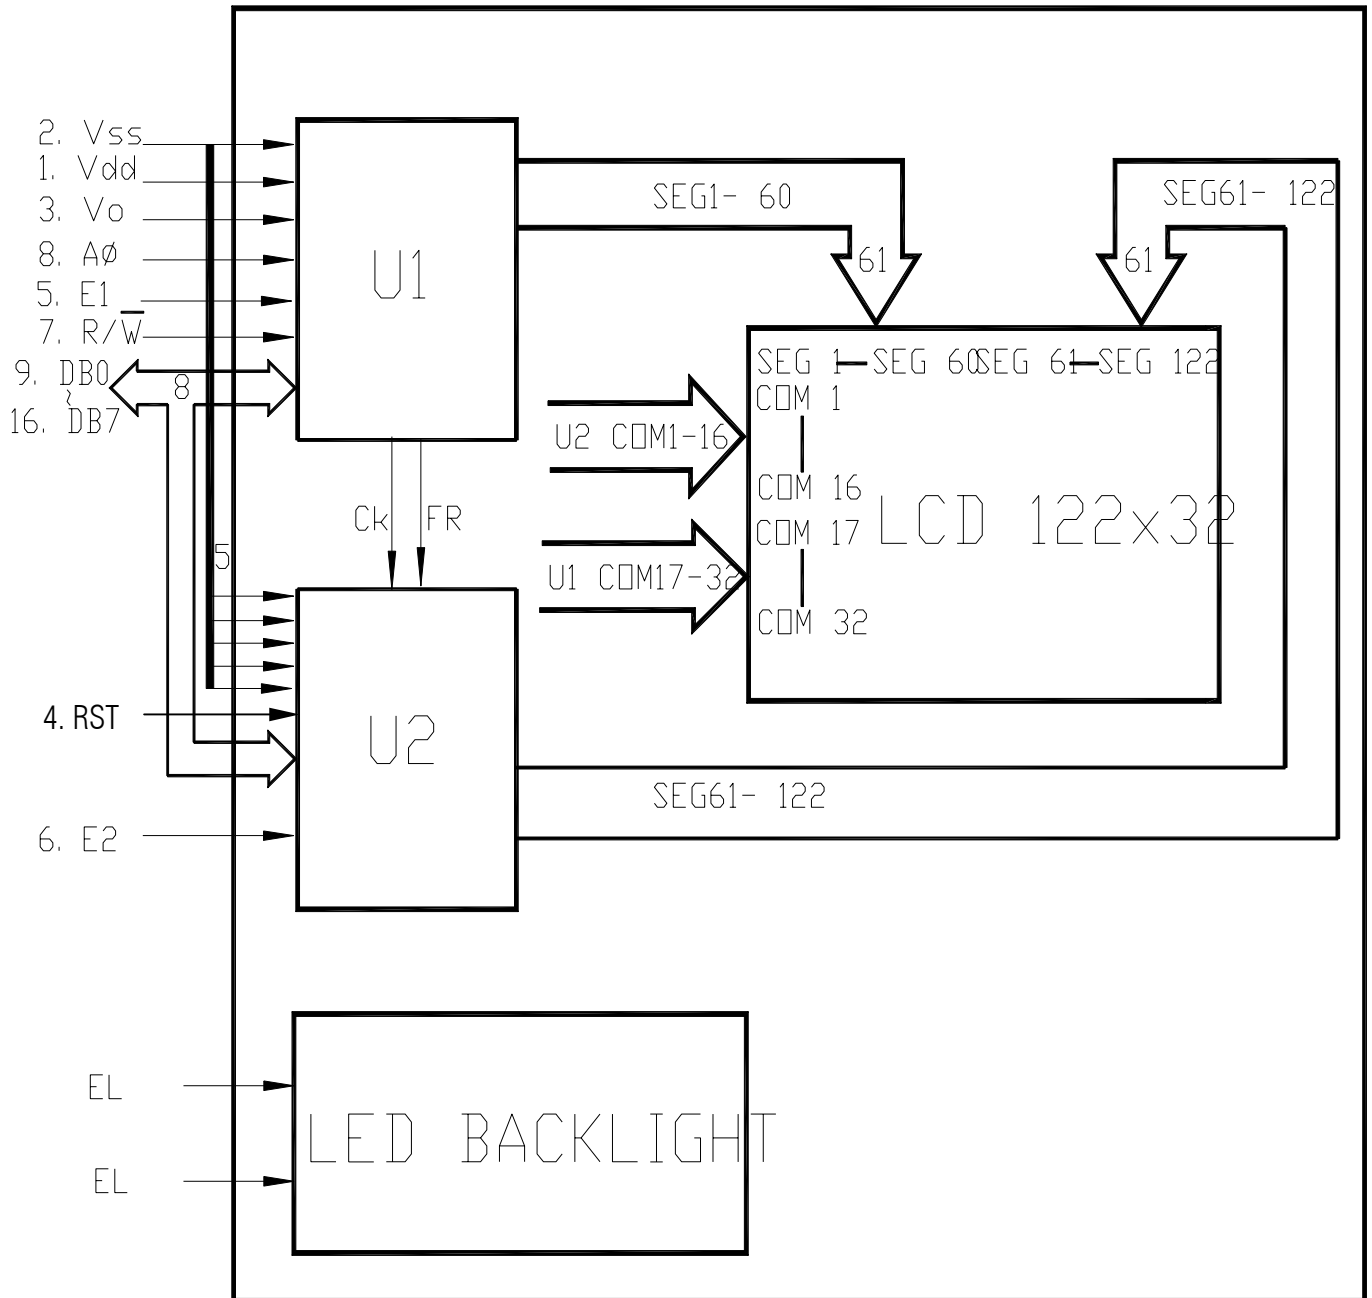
2. Vss
1. Vdd
3. Vo
8. AØ
5. E1
7. R/$\overline{W}$
9. DB0
~
16. DB7
8

U1

SEG1- 60
61
SEG61- 122
61

SEG 1 — SEG 60 SEG 61 — SEG 122
COM 1
COM 16
COM 17
COM 32
LCD 122x32

U2 COM1-16
U1 COM17-32

Ck
FR
5

4. RST
U2
6. E2

SEG61- 122

EL
EL
LED BACKLIGHT